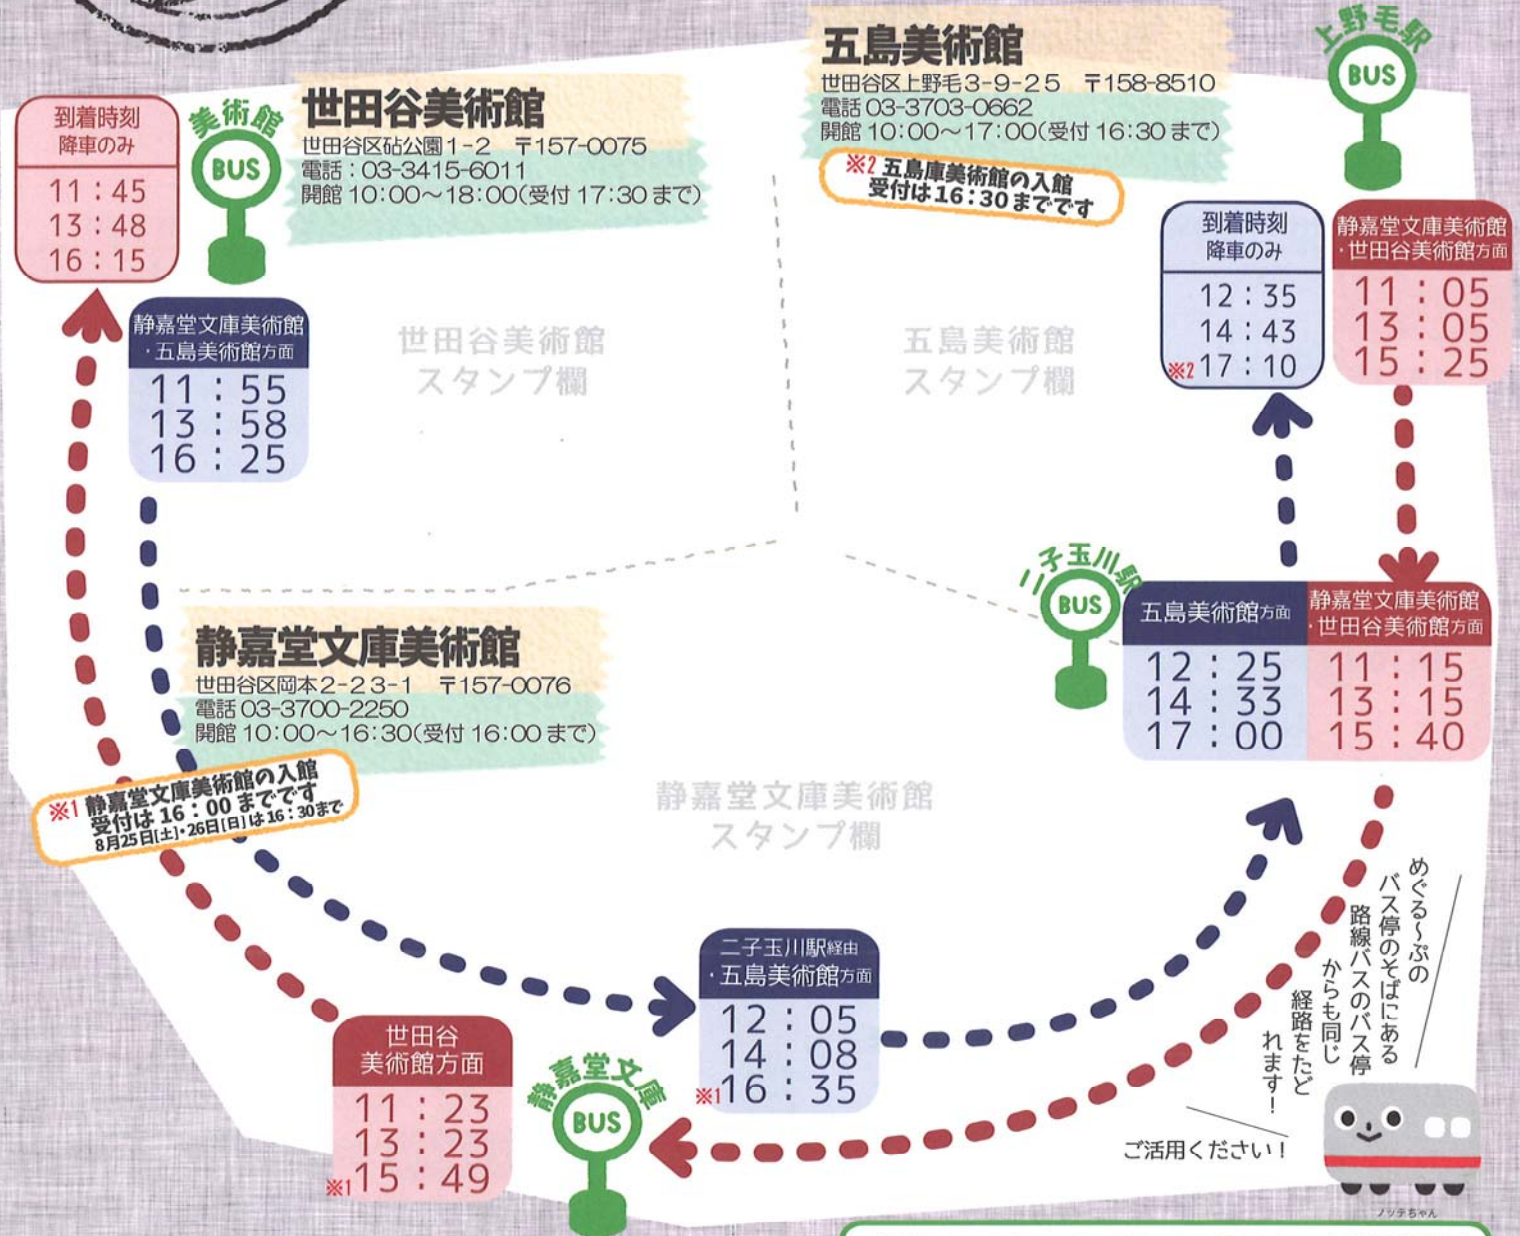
五島美術館
世田谷区上野毛3-9-25　〒158-8510
電話 03-3703-0662
開館 10:00〜17:00(受付 16:30 まで)

※2 五島庫美術館の入館受付は16:30までです

上野毛駅
BUS

到着時刻
降車のみ
12：35
14：43
※2 17：10

静嘉堂文庫美術館・世田谷美術館方面
11：05
13：05
15：25

到着時刻
降車のみ
11：45
13：48
16：15

美術館
BUS

世田谷美術館
世田谷区砧公園1-2　〒157-0075
電話：03-3415-6011
開館 10:00〜18:00(受付 17:30 まで)

静嘉堂文庫美術館・五島美術館方面
11：55
13：58
16：25

世田谷美術館
スタンプ欄

五島美術館
スタンプ欄

二子玉川駅
BUS

五島美術館方面
12：25
14：33
17：00

静嘉堂文庫美術館・世田谷美術館方面
11：15
13：15
15：40

静嘉堂文庫美術館
世田谷区岡本2-23-1　〒157-0076
電話 03-3700-2250
開館 10:00〜16:30(受付 16:00 まで)

※1 静嘉堂文庫美術館の入館受付は16：00までです
8月25日[土]・26日[日]は16：30まで

静嘉堂文庫美術館
スタンプ欄

二子玉川駅経由・五島美術館方面
12：05
14：08
※1 16：35

世田谷美術館方面
11：23
13：23
※1 15：49

静嘉堂文庫
BUS

めぐる〜ぷのバス停のそばにある路線バスのバス停からも同じ経路をたどれます！

ご活用ください！

ノッテちゃん